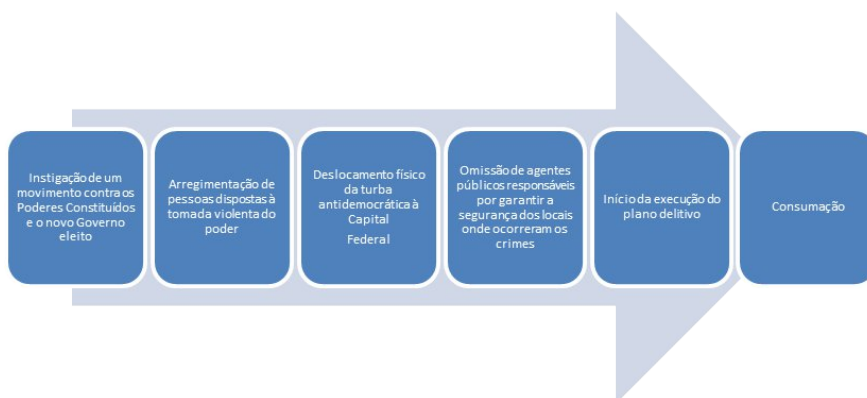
Instigação de um movimento contra os Poderes Constituídos e o novo Governo eleito

Arregimentação de pessoas dispostas à tomada violenta do poder

Deslocamento físico da turba antidemocrática à Capital Federal

Omissão de agentes públicos responsáveis por garantir a segurança dos locais onde ocorreram os crimes

Início da execução do plano delitivo

Consumação